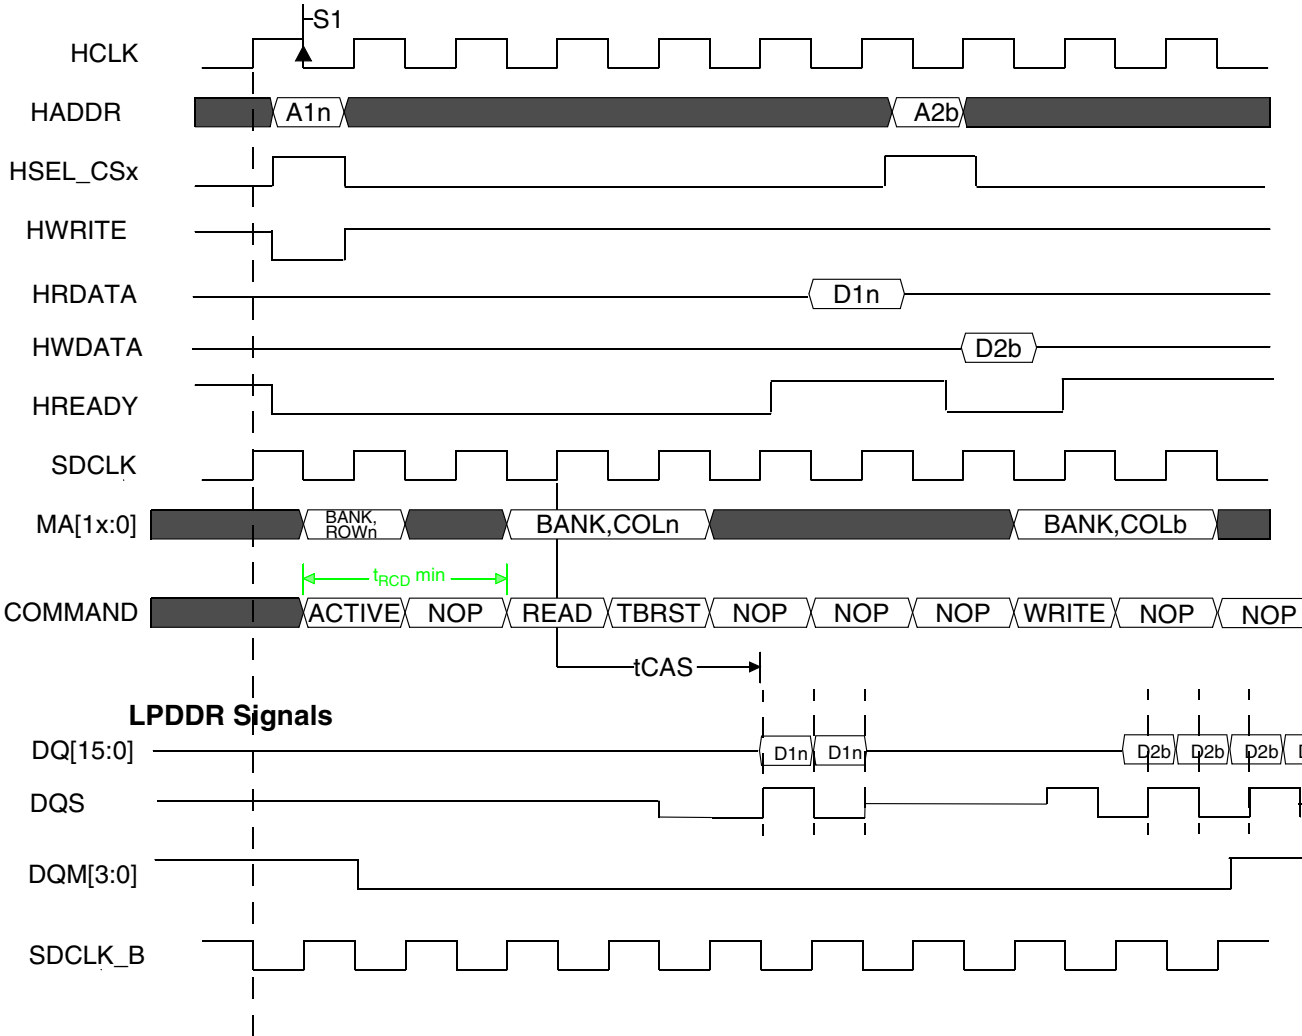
S1
HCLK
HADDR
A1n
A2b
HSEL_CSx
HWRITE
HRDATA
D1n
HWDATA
D2b
HREADY
SDCLK
MA[1x:0]
BANK, ROWn
BANK,COLn
BANK,COLb
$t_{RCD}$ min
COMMAND
ACTIVE
NOP
READ
TBRST
NOP
NOP
NOP
WRITE
NOP
NOP
tCAS
LPDDR Signals
DQ[15:0]
D1n
D1n
D2b
D2b
D2b
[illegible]
DQS
DQM[3:0]
SDCLK_B